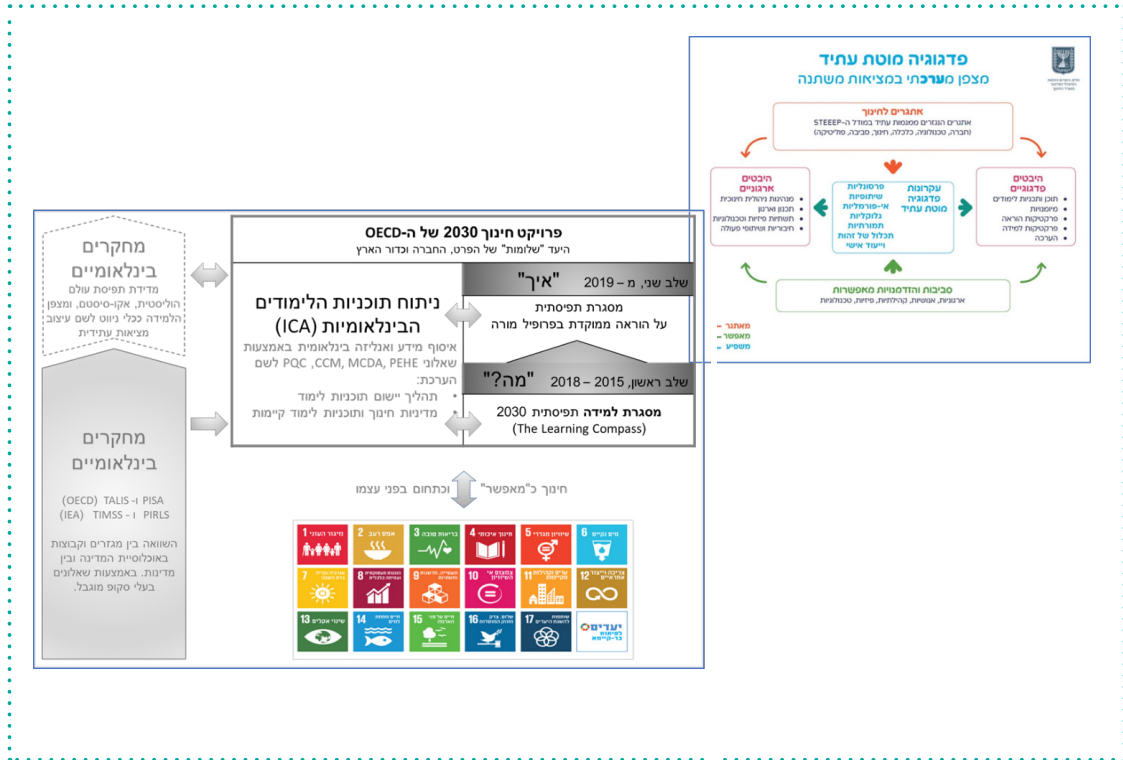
פדגוגיה מוטת עתיד
מצפן מערכתי במציאות משתנה

אתגרים לחינוך
אתגרים הנגזרים ממגמות עתיד במודל ה-STEEEP
(חברה, טכנולוגיה, כלכלה, חינוך, סביבה, פוליטיקה)

היבטים ארגוניים
• מנהיגות וניהול חינוכי
• תכנון וארגון
• תשתיות פיזיות וטכנולוגיות
• חיבוריות ושיתופי פעולה

עקרונות פדגוגיה מוטת עתיד
פרסונליות
שיתופיות
אי-פורמליות
גלוקליות
תמורתיות
תכלול של זהות וייעוד אישי

היבטים פדגוגיים
• תוכן ותכניות לימודים
• מיומנויות
• פרקטיקות הוראה
• פרקטיקות למידה
• הערכה

סביבות והזדמנויות מאפשרות
ארגוניות, אנושיות, קהילתיות, פיזיות, טכנולוגיות

מאתגר
מאפשר
משפיע

מחקרים בינלאומיים
מדידת תפיסת עולם הוליסטית, אקו-סיסטם, ומצפן הלמידה ככלי ניווט לשם עיצוב מציאות עתידית

פרויקט חינוך 2030 של ה-OECD
היעד "שלומות" של הפרט, החברה וכדור הארץ

ניתוח תוכניות הלימודים הבינלאומיות (ICA)
איסוף מידע ואנליזה בינלאומית באמצעות שאלוני PQC ,CCM, MCDA, PEHE לשם הערכת:
• תהליך יישום תוכניות לימוד
• מדיניות חינוך ותוכניות לימוד קיימות

שלב שני, מ – 2019 "איך"
מסגרת תפיסתית
על הוראה ממוקדת בפרופיל מורה

שלב ראשון, 2015 – 2018 "מה?"
מסגרת למידה תפיסתית 2030
(The Learning Compass)

מחקרים בינלאומיים
(OECD) TALIS ו- PISA
(IEA) TIMSS ו- PIRLS
השוואה בין מגזרים וקבוצות באוכלוסיית המדינה ובין מדינות. באמצעות שאלונים בעלי סקופ מוגבל.

חינוך כ"מאפשר" וכתחום בפני עצמו

1 מיגור העוני
2 אפס רעב
3 בריאות טובה
4 חינוך איכותי
5 שוויון מגדרי
6 מים ניקיים
7
8
9
10
11
12
13 שינוי אקלים
14
15
16
17
יעדים לפיתוח בר-קיימא